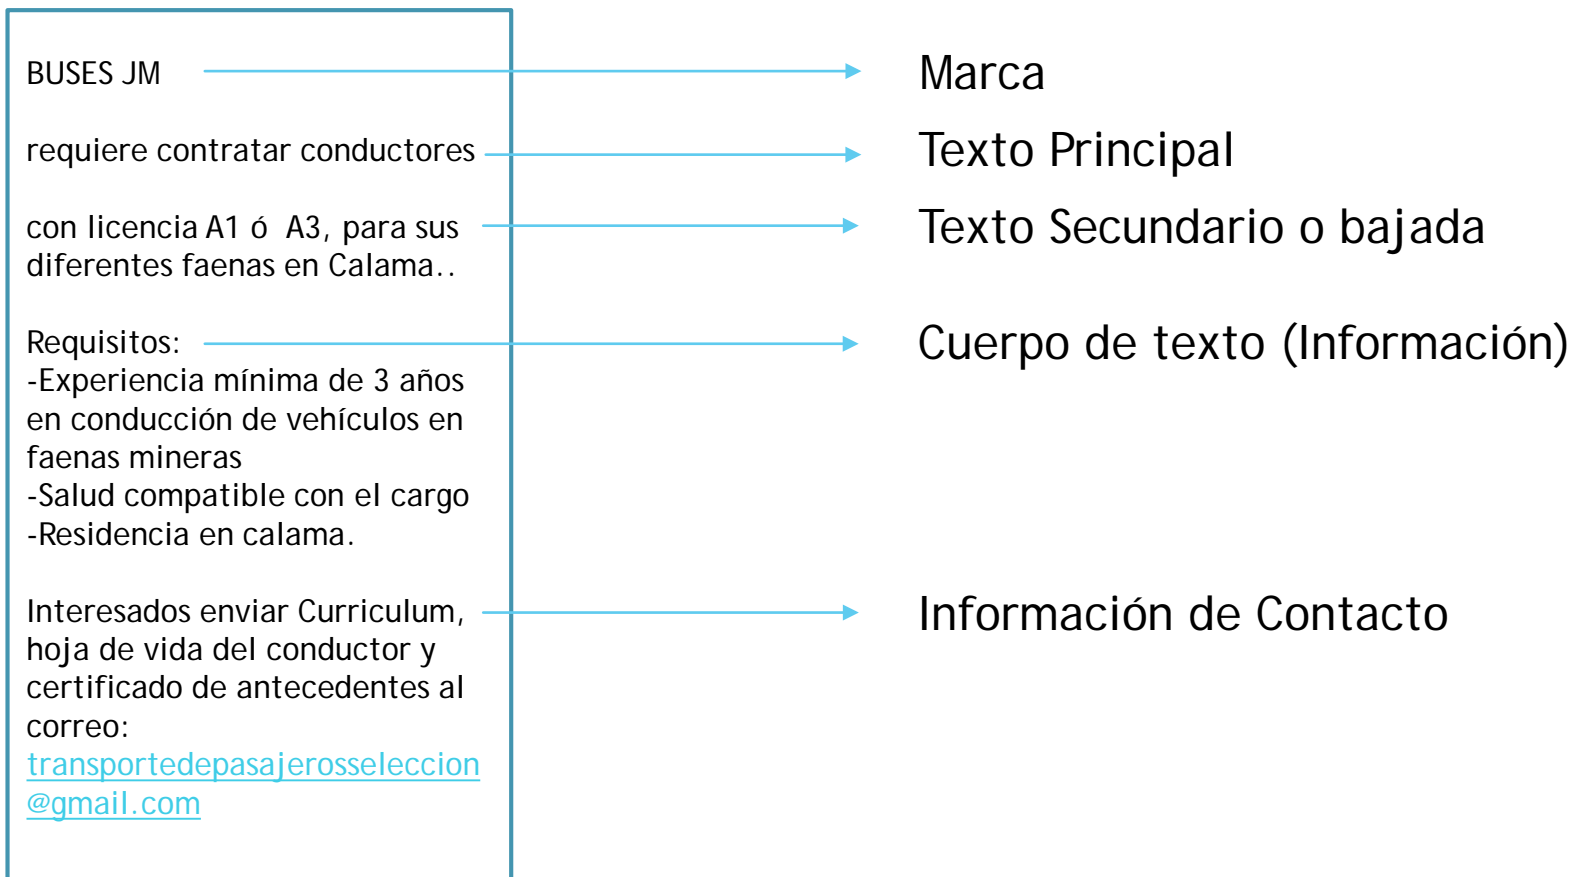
BUSES JM

requiere contratar conductores

con licencia A1 ó A3, para sus diferentes faenas en Calama..

Requisitos:
-Experiencia mínima de 3 años en conducción de vehículos en faenas mineras
-Salud compatible con el cargo
-Residencia en calama.

Interesados enviar Curriculum, hoja de vida del conductor y certificado de antecedentes al correo: transportedepasajerosseleccion@gmail.com

Marca

Texto Principal

Texto Secundario o bajada

Cuerpo de texto (Información)

Información de Contacto